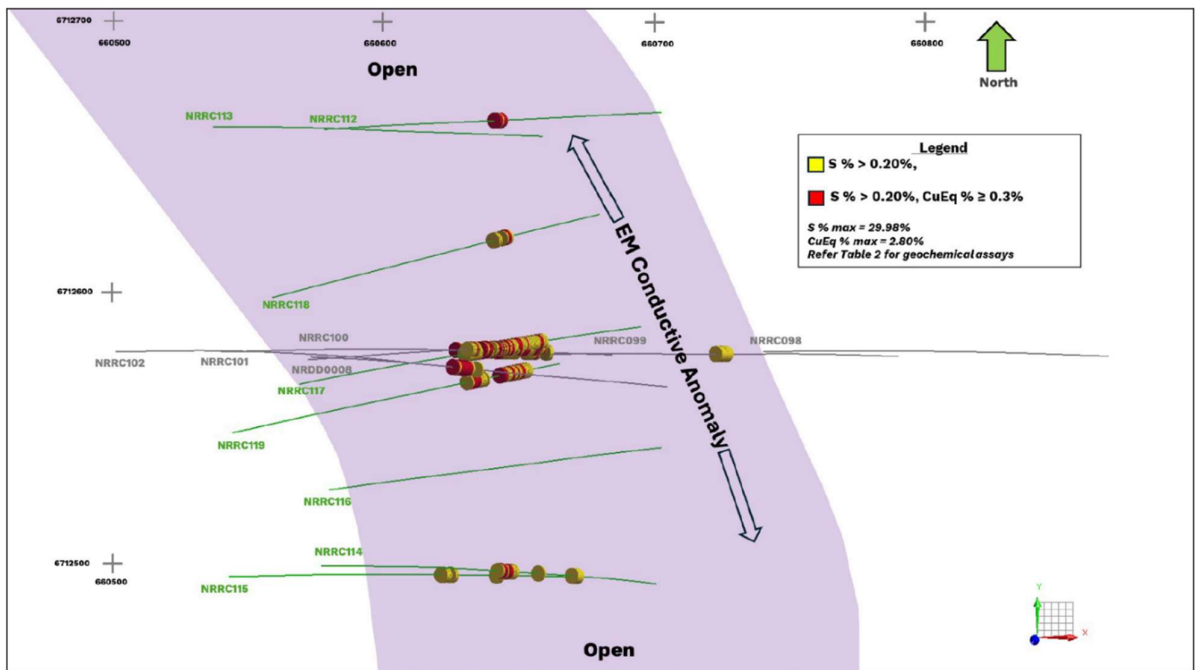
6712700
660500
660600
660700
660800
North
Open

NRRC113
NRRC112

Legend
S % > 0.20%,
S % > 0.20%, CuEq % ≥ 0.3%
S % max = 29.98%
CuEq % max = 2.80%
Refer Table 2 for geochemical assays

EM Conductive Anomaly

NRRC118
6712600
NRRC100
NRRC099
NRRC098
NRRC102
NRRC101
NRDD0008
NRRC117
NRRC119
NRRC116
NRRC114
6712500
660500
NRRC115
Y
X
Open